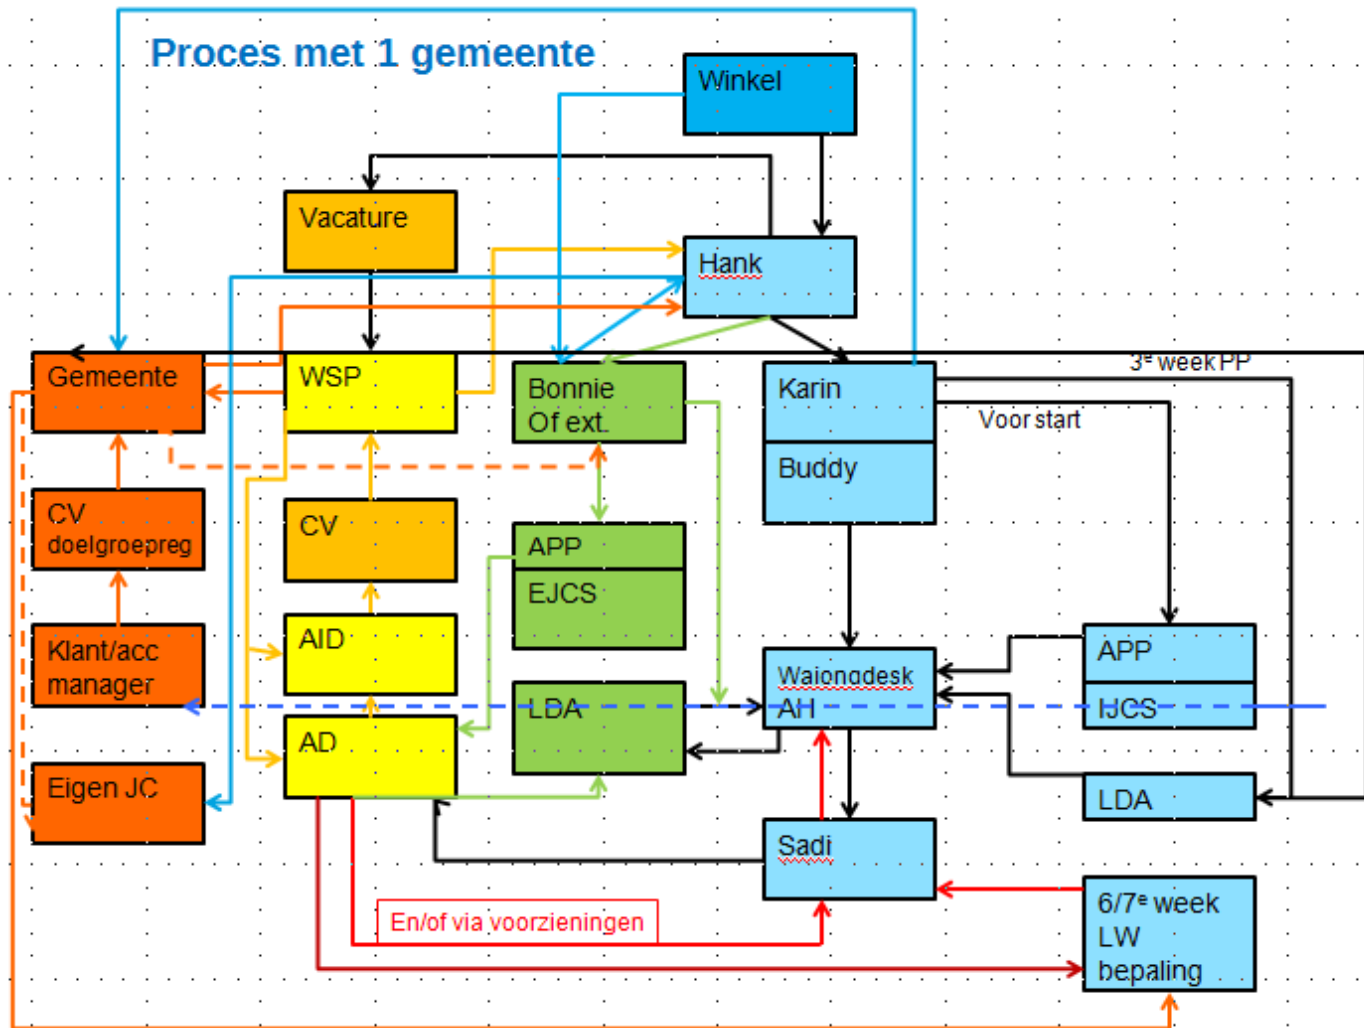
Proces met 1 gemeente

Winkel

Vacature

Hank

Gemeente

WSP

Bonnie
Of ext.

Karin

Buddy

3$^e$ week PP

Voor start

CV
doelgroepreg

CV

APP

EJCS

Klant/acc
manager

AID

APP

Waiongdesk
AH

IJCS

LDA

AD

LDA

Eigen JC

Sadi

6/7$^e$ week
LW
bepaling

En/of via voorzieningen